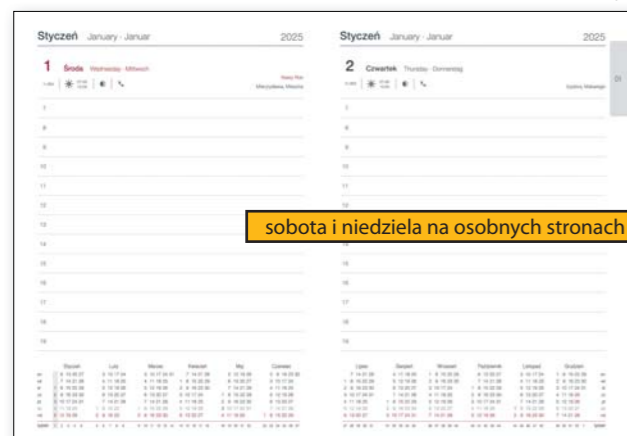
Styczeń January · Januar 2025

1 Środa Wednesday · Mittwoch

Nowy Rok

Mieczysława, Mieszka

7
8
9
10
11
12
13
14
15
16
17
18
19

Styczeń Luty Marzec Kwiecień Maj Czerwiec

Styczeń January · Januar 2025

2 Czwartek Thursday · Donnerstag

Izydora, Makarego

7
8
9
10
11
12
13
14
15
16
17
18
19

Lipiec Sierpień Wrzesień Październik Listopad Grudzień

01

sobota i niedziela na osobnych stronach